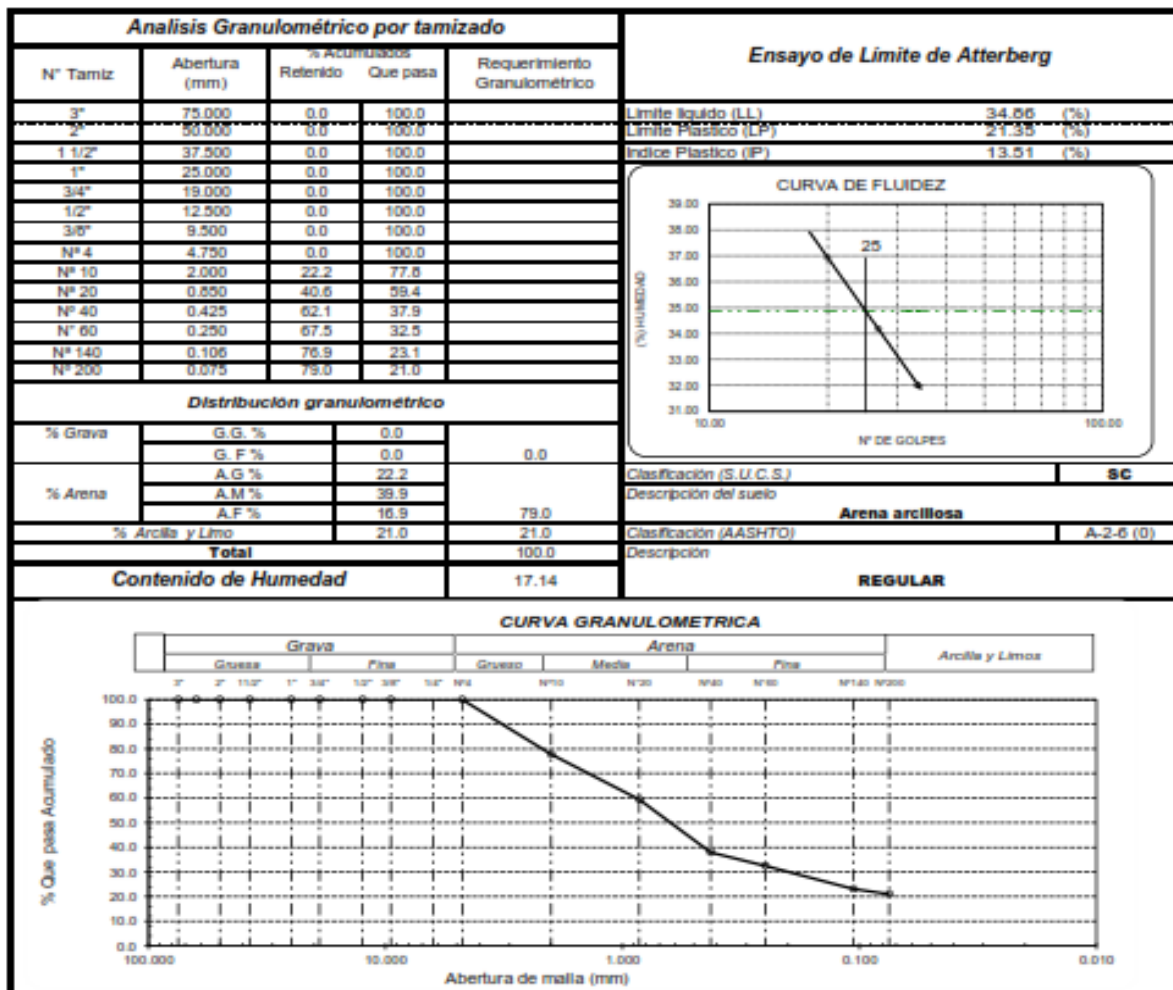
**Analisis Granulométrico por tamizado**

| N° Tamiz | Abertura (mm) | % Acumulados Retenido | % Acumulados Que pasa | Requerimiento Granulométrico |
|---|---|---|---|---|
| 3" | 75.000 | 0.0 | 100.0 | |
| 2" | 50.000 | 0.0 | 100.0 | |
| 1 1/2" | 37.500 | 0.0 | 100.0 | |
| 1" | 25.000 | 0.0 | 100.0 | |
| 3/4" | 19.000 | 0.0 | 100.0 | |
| 1/2" | 12.500 | 0.0 | 100.0 | |
| 3/8" | 9.500 | 0.0 | 100.0 | |
| Nº 4 | 4.750 | 0.0 | 100.0 | |
| Nº 10 | 2.000 | 22.2 | 77.8 | |
| Nº 20 | 0.850 | 40.6 | 59.4 | |
| Nº 40 | 0.425 | 62.1 | 37.9 | |
| N° 60 | 0.250 | 67.5 | 32.5 | |
| Nº 140 | 0.106 | 76.9 | 23.1 | |
| Nº 200 | 0.075 | 79.0 | 21.0 | |

**Distribución granulométrico**

| | | | |
|---|---|---|---|
| % Grava | G.G. % | 0.0 | |
| | G. F % | 0.0 | 0.0 |
| % Arena | A.G % | 22.2 | |
| | A.M % | 39.9 | |
| | A.F % | 16.9 | 79.0 |
| % Arcilla y Limo | | 21.0 | 21.0 |
| Total | | | 100.0 |

**Contenido de Humedad** 17.14

**Ensayo de Límite de Atterberg**

Limite liquido (LL) 34.86 (%)
Limite Plastico (LP) 21.35 (%)
Indice Plastico (IP) 13.51 (%)

CURVA DE FLUIDEZ
39.00 38.00 37.00 36.00 35.00 34.00 33.00 32.00 31.00
(%) HUMEDAD
25
10.00 100.00
N° DE GOLPES

Clasificación (S.U.C.S.) SC
Descripción del suelo
Arena arcillosa
Clasificación (AASHTO) A-2-6 (0)
Descripción
REGULAR

**CURVA GRANULOMETRICA**

Grava: Gruesa, Fina | Arena: Gruesa, Media, Fina | Arcilla y Limos
3" 2" 1 1/2" 1" 3/4" 1/2" 3/8" 1/4" Nº4 Nº10 Nº20 Nº40 Nº60 Nº140 Nº200
100.0 90.0 80.0 70.0 60.0 50.0 40.0 30.0 20.0 10.0 0.0
% Que pasa Acumulado
100.000 10.000 1.000 0.100 0.010
Abertura de malla (mm)